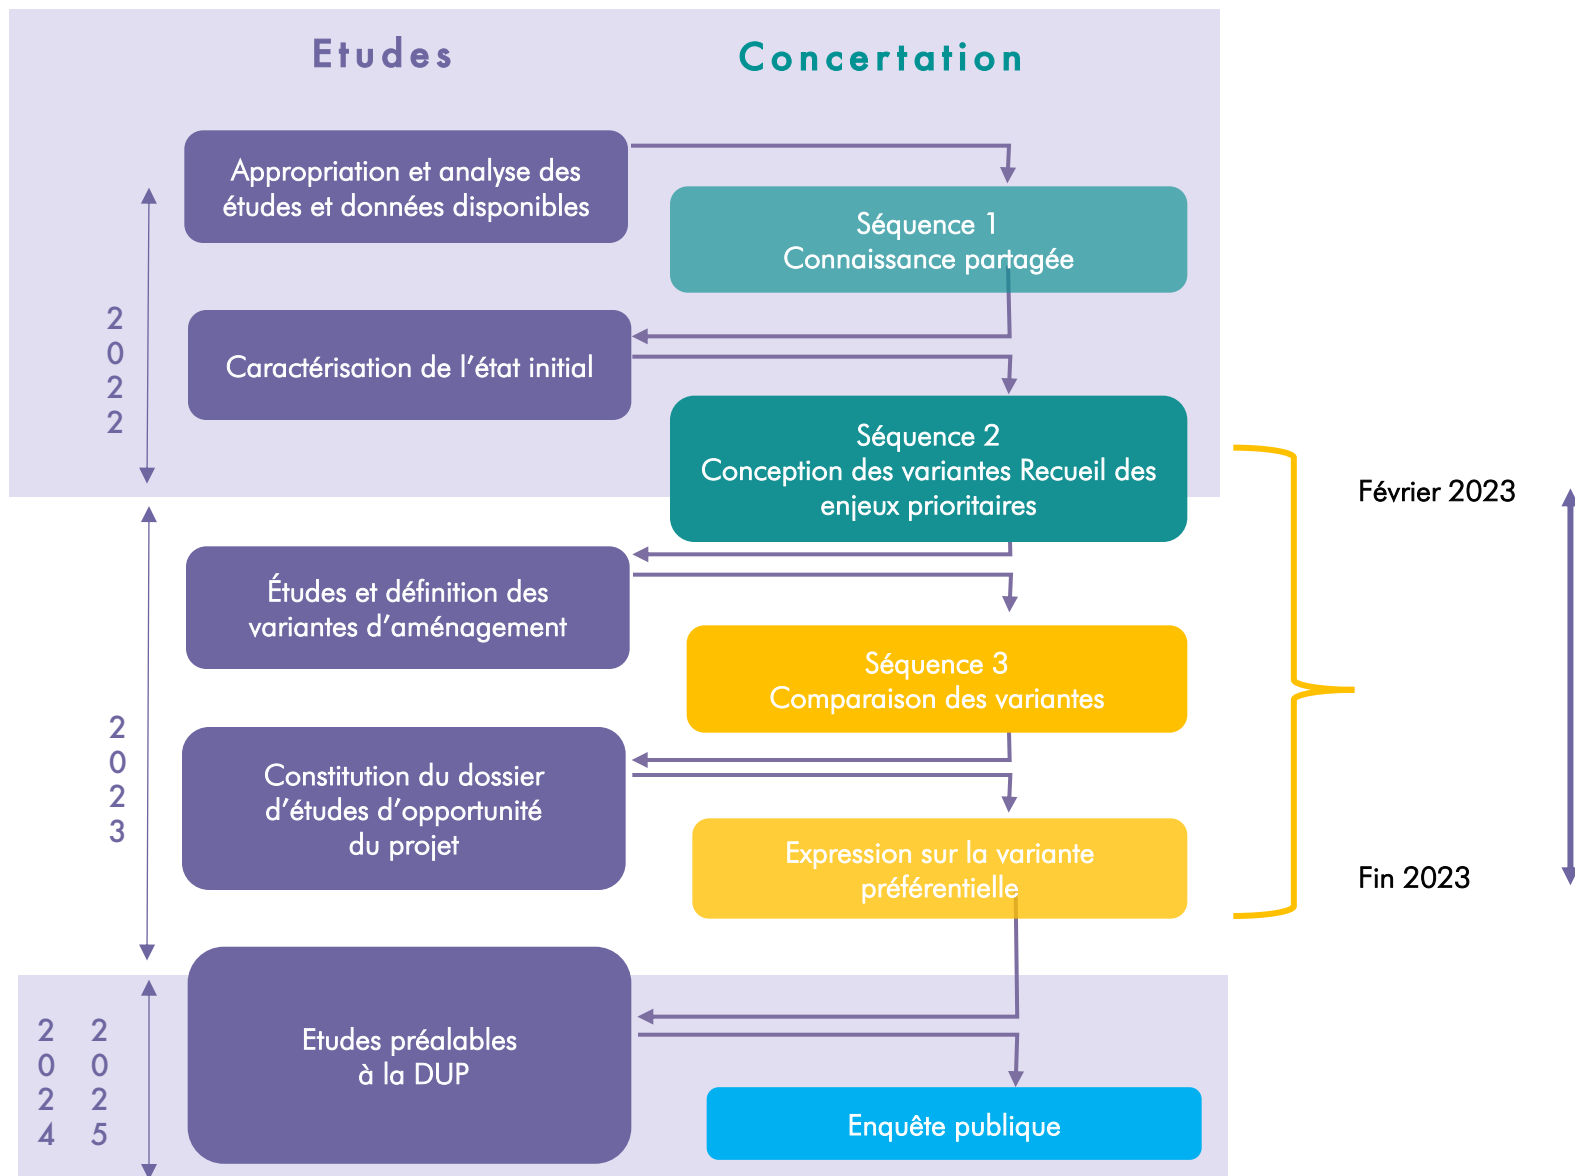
Etudes

Concertation

Appropriation et analyse des études et données disponibles

Séquence 1
Connaissance partagée

2022

Caractérisation de l'état initial

Séquence 2
Conception des variantes Recueil des enjeux prioritaires

Février 2023

Études et définition des variantes d'aménagement

Séquence 3
Comparaison des variantes

2023

Constitution du dossier d'études d'opportunité du projet

Expression sur la variante préférentielle

Fin 2023

2024 2025

Etudes préalables à la DUP

Enquête publique